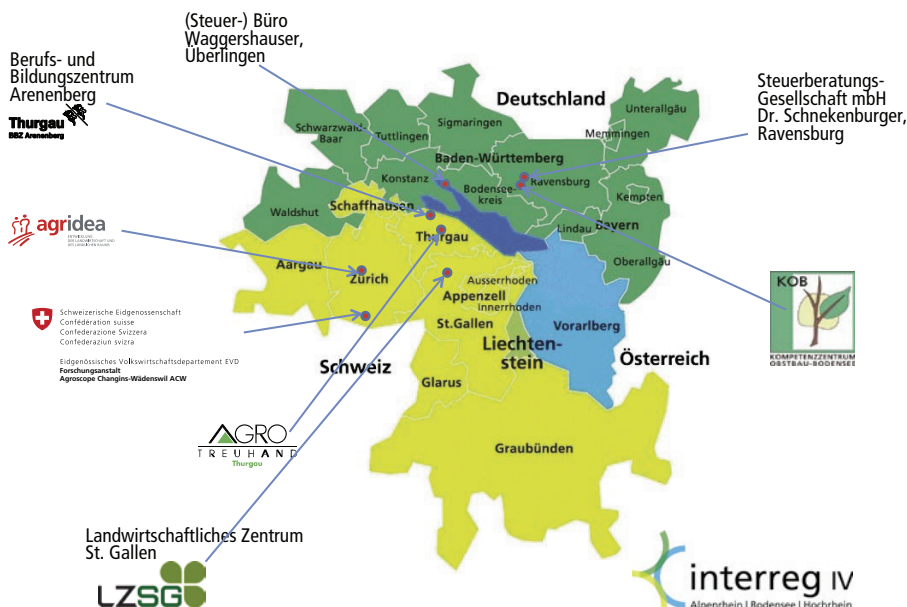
(Steuer-) Büro Waggershauser, Überlingen

Berufs- und Bildungszentrum Arenenberg

Thurgau
BBZ Arenenberg

Steuerberatungs-Gesellschaft mbH Dr. Schnekenburger, Ravensburg

agridea

Schweizerische Eidgenossenschaft
Confédération suisse
Confederazione Svizzera
Confederaziun svizra

Eidgenössisches Volkswirtschaftsdepartement EVD
Forschungsanstalt
Agroscope Changins-Wädenswil ACW

AGRO
TREUHAND
Thurgau

Landwirtschaftliches Zentrum St. Gallen

LZSG

Deutschland
Unterallgäu
Memmingen
Sigmaringen
Schwarzwald-Baar
Tuttlingen
Baden-Württemberg
Konstanz
Ravensburg
Bodensee-kreis
Kempten
Waldshut
Schaffhausen
Lindau
Bayern
Thurgau
Oberallgäu
Aargau
Zürich
Ausserrhoden
Appenzell
Innerrhoden
St.Gallen
Vorarlberg
Liechten-stein
Schweiz
Österreich
Glarus
Graubünden

KOB
KOMPETENZZENTRUM OBSTBAU-BODENSEE

interreg IV
Alpenrhein | Bodensee | Hochrhein